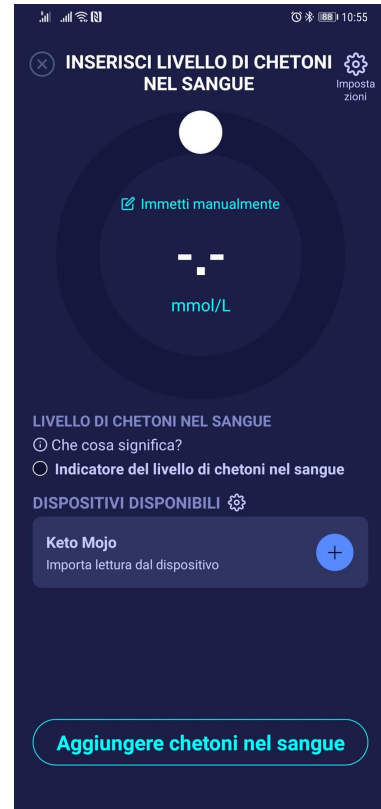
88 10:55

INSERISCI LIVELLO DI CHETONI NEL SANGUE

Imposta zioni

Immetti manualmente

-.-

mmol/L

LIVELLO DI CHETONI NEL SANGUE

Che cosa significa?

Indicatore del livello di chetoni nel sangue

DISPOSITIVI DISPONIBILI

Keto Mojo

Importa lettura dal dispositivo

+

Aggiungere chetoni nel sangue